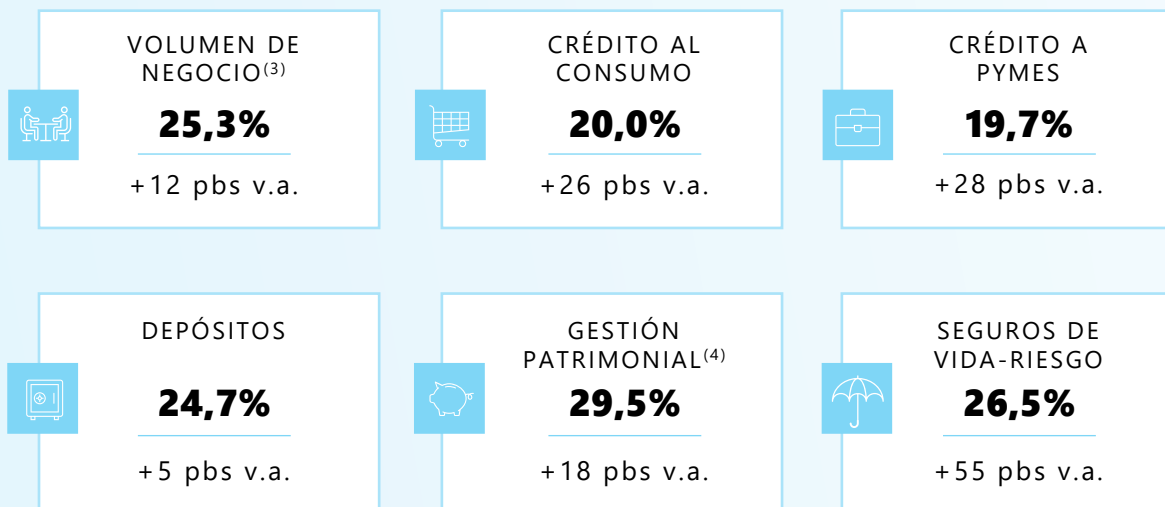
VOLUMEN DE NEGOCIO$^{(3)}$

25,3%

+12 pbs v.a.

CRÉDITO AL CONSUMO

20,0%

+26 pbs v.a.

CRÉDITO A PYMES

19,7%

+28 pbs v.a.

DEPÓSITOS

24,7%

+5 pbs v.a.

GESTIÓN PATRIMONIAL$^{(4)}$

29,5%

+18 pbs v.a.

SEGUROS DE VIDA-RIESGO

26,5%

+55 pbs v.a.